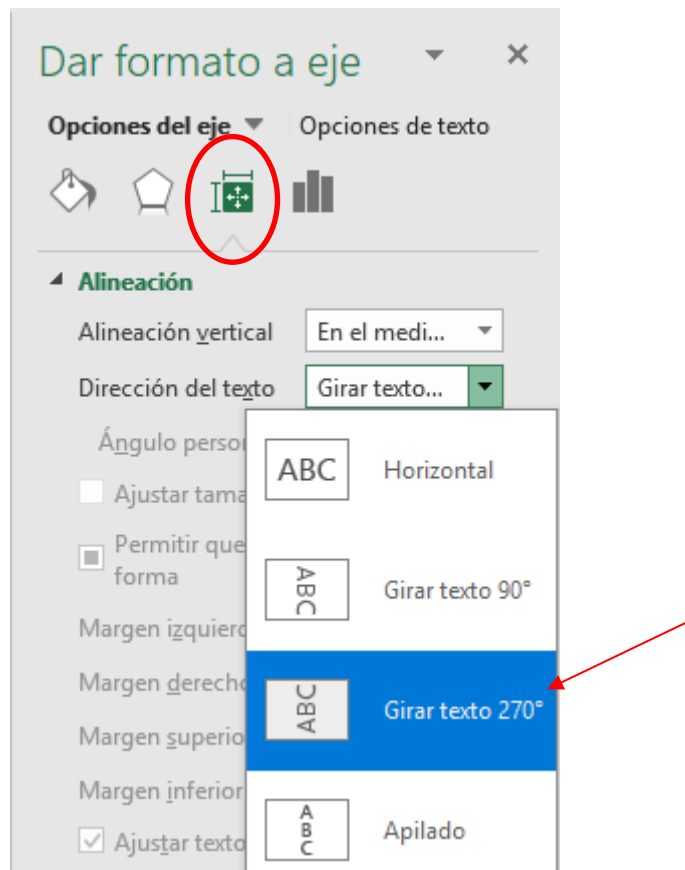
Dar formato a eje

Opciones del eje

Opciones de texto

Alineación

Alineación vertical

En el medi...

Dirección del texto

Girar texto...

Ángulo persor

Ajustar tama

Permitir que forma

Margen izquierd

Margen derecho

Margen superio

Margen inferior

Ajustar texto

ABC

Horizontal

ABC

Girar texto 90°

ABC

Girar texto 270°

A B C

Apilado